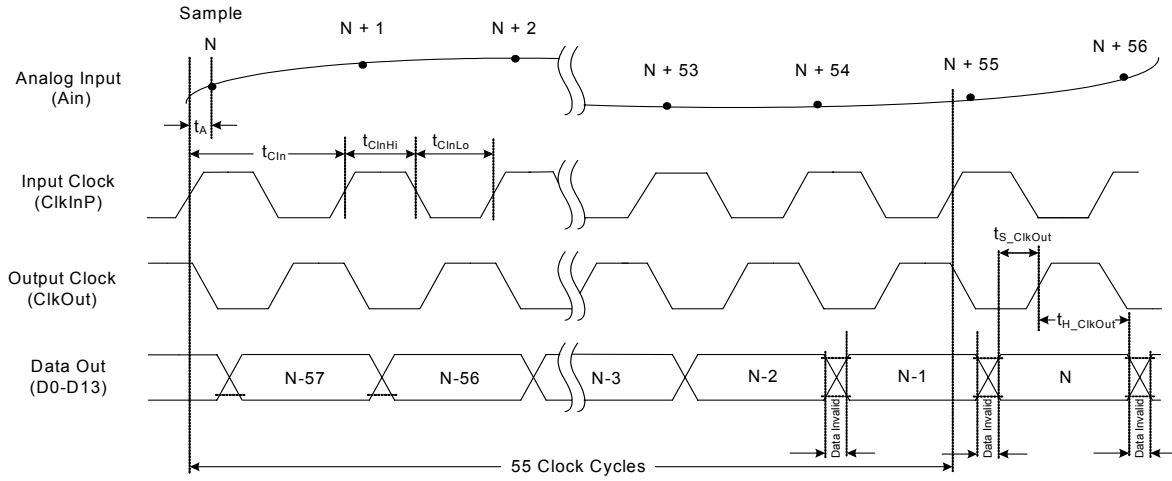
Sample
N
N + 1
N + 2
N + 53
N + 54
N + 55
N + 56

Analog Input (Ain)

$t_A$

$t_{CIn}$
$t_{CInHi}$
$t_{CInLo}$

Input Clock (ClkInP)

$t_{S\_ClkOut}$

Output Clock (ClkOut)

$t_{H\_ClkOut}$

Data Out (D0-D13)

N-57
N-56
N-3
N-2
N-1
N

Data Invalid
Data Invalid
Data Invalid

55 Clock Cycles